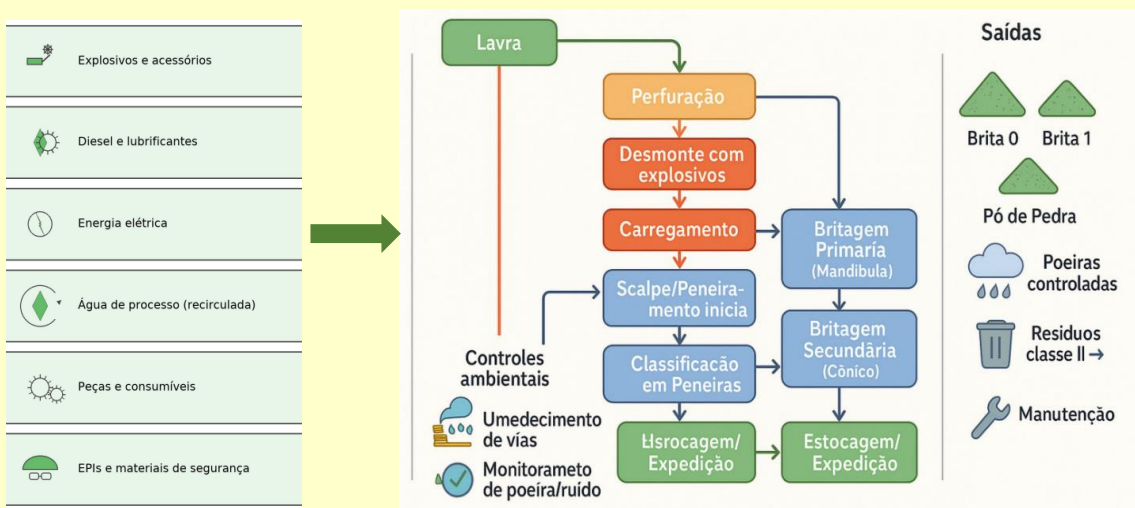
Explosivos e acessórios

Diesel e lubrificantes

Energia elétrica

Água de processo (recirculada)

Peças e consumíveis

EPIs e materiais de segurança

Lavra

Perfuração

Desmonte com explosivos

Carregamento

Scalpe/Peneiramento inicia

Classificacão em Peneiras

Ƚsrocagem/ Expedição

Britagem Primaría (Mandibula)

Britagem Secundãria (Cônico)

Estocagem/ Expedição

Controles ambientais

Umedecimento de vías

Monitorameto de poeíra/ruído

Saídas

Brita 0

Brita 1

Pó de Pedra

Poeiras controladas

Residuos classe II →

Manutenção